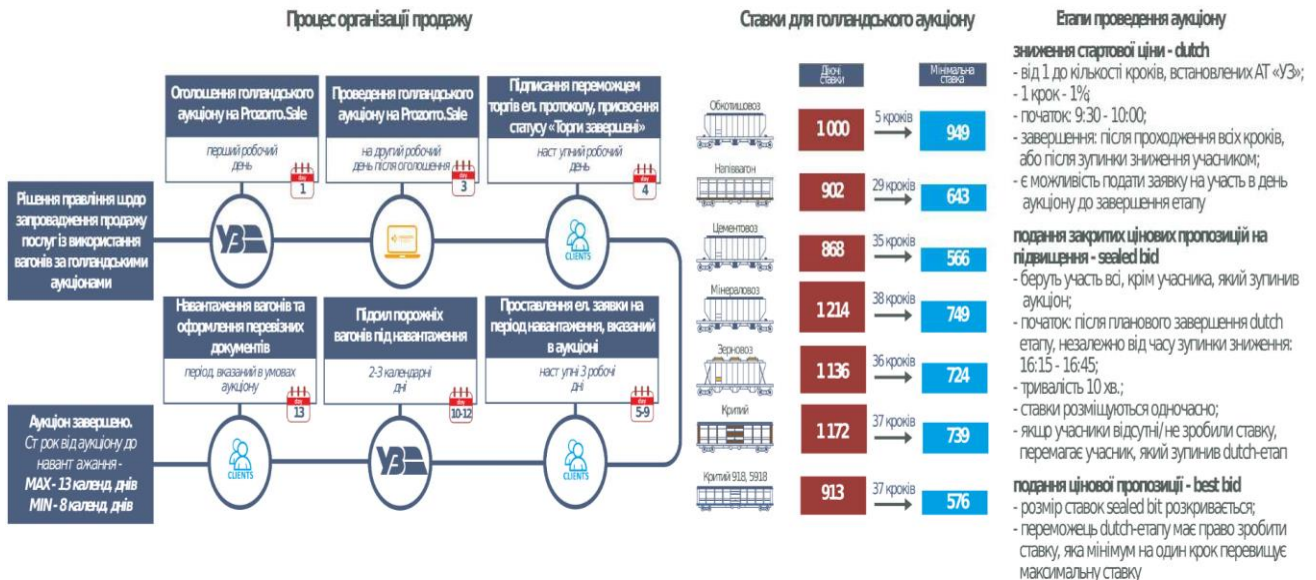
Процес організації продажу

Рішення правління щодо запровадження продажу послуг із використання вагонів за голландськими аукціонами

Оголошення голландського аукціону на Prozorro.Sale
перший робочий день
day 1

Проведення голландського аукціону на Prozorro.Sale
на другий робочий день після оголошення
day 3

Підписання переможцем торгів ел. протоколу, присвоєння статусу «Торги завершені»
наступний робочий день
day 4

УЗ

CLIENTS

Навантаження вагонів та оформлення перевізних документів
період, вказаний в умовах аукціону
day 13

Підгил порожніх вагонів під навантаження
2-3 календарні дні
day 10-12

Проставлення ел. заявки на період навантаження, вказаний в аукціоні
наступні 3 робочі дні
day 5-9

Аукціон завершено.
Строк від аукціону до навантаження -
MAX - 13 календ. днів
MIN - 8 календ. днів

CLIENTS

УЗ

CLIENTS

Ставки для голландського аукціону

| | Діючі ставки | | Мінімальна ставка |
|---|---|---|---|
| Обкотишовоз | 1 000 | 5 кроків | 949 |
| Напіввагон | 902 | 29 кроків | 643 |
| Цементовоз | 868 | 35 кроків | 566 |
| Мінераловоз | 1 214 | 38 кроків | 749 |
| Зерновоз | 1 136 | 36 кроків | 724 |
| Критий | 1 172 | 37 кроків | 739 |
| Критий 918, 5918 | 913 | 37 кроків | 576 |

Етапи проведення аукціону

зниження стартової ціни - dutch
- від 1 до кількості кроків, встановлених АТ «УЗ»;
- 1 крок - 1%;
- початок: 9:30 - 10:00;
- завершення: після проходження всіх кроків, або після зупинки зниження учасником;
- є можливість подати заявку на участь в день аукціону до завершення етапу

подання закритих цінових пропозицій на підвищення - sealed bid
- беруть участь всі, крім учасника, який зупинив аукціон;
- початок: після планового завершення dutch етапу, незалежно від часу зупинки зниження: 16:15 - 16:45;
- тривалість 10 хв.;
- ставки розміщуються одночасно;
- якщо учасники відсутні/не зробили ставку, перемагає учасник, який зупинив dutch-етап

подання цінової пропозиції - best bid
- розмір ставок sealed bit розкривається;
- переможець dutch-етапу має право зробити ставку, яка мінімум на один крок перевищує максимальну ставку